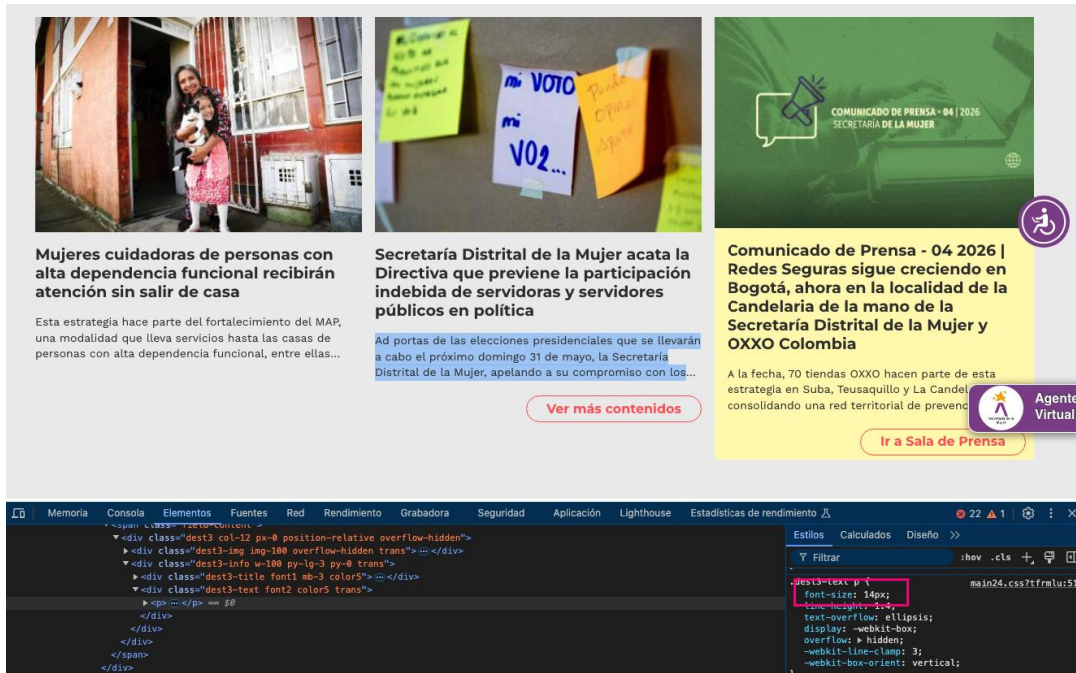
mi VOTO
mi
VOZ...

COMUNICADO DE PRENSA • 04 | 2026
SECRETARÍA DE LA MUJER

Mujeres cuidadoras de personas con alta dependencia funcional recibirán atención sin salir de casa

Esta estrategia hace parte del fortalecimiento del MAP, una modalidad que lleva servicios hasta las casas de personas con alta dependencia funcional, entre ellas...

Secretaría Distrital de la Mujer acata la Directiva que previene la participación indebida de servidoras y servidores públicos en política

Ad portas de las elecciones presidenciales que se llevarán a cabo el próximo domingo 31 de mayo, la Secretaría Distrital de la Mujer, apelando a su compromiso con los...

Ver más contenidos

Comunicado de Prensa - 04 2026 | Redes Seguras sigue creciendo en Bogotá, ahora en la localidad de la Candelaria de la mano de la Secretaría Distrital de la Mujer y OXXO Colombia

A la fecha, 70 tiendas OXXO hacen parte de esta estrategia en Suba, Teusaquillo y La Candel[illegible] consolidando una red territorial de prevenc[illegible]

Agente Virtual

Ir a Sala de Prensa

Memoria Consola Elementos Fuentes Red Rendimiento Grabadora Seguridad Aplicación Lighthouse Estadísticas de rendimiento 22 1

<span class="field-content">
<div class="dest3 col-12 px-0 position-relative overflow-hidden">
<div class="dest3-img img-100 overflow-hidden trans"> ··· </div>
<div class="dest3-info w-100 py-lg-3 py-0 trans">
<div class="dest3-title font1 mb-3 color5"> ··· </div>
<div class="dest3-text font2 color5 trans">
<p> ··· </p> == $0
</div>
</div>
</div>
</span>
</div>

Estilos Calculados Diseño >>
Filtrar :hov .cls
.dest3-text p {
font-size: 14px;
line-height: 1.4;
text-overflow: ellipsis;
display: -webkit-box;
overflow: hidden;
-webkit-line-clamp: 3;
-webkit-box-orient: vertical;
main24.css?tfrmlu:5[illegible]